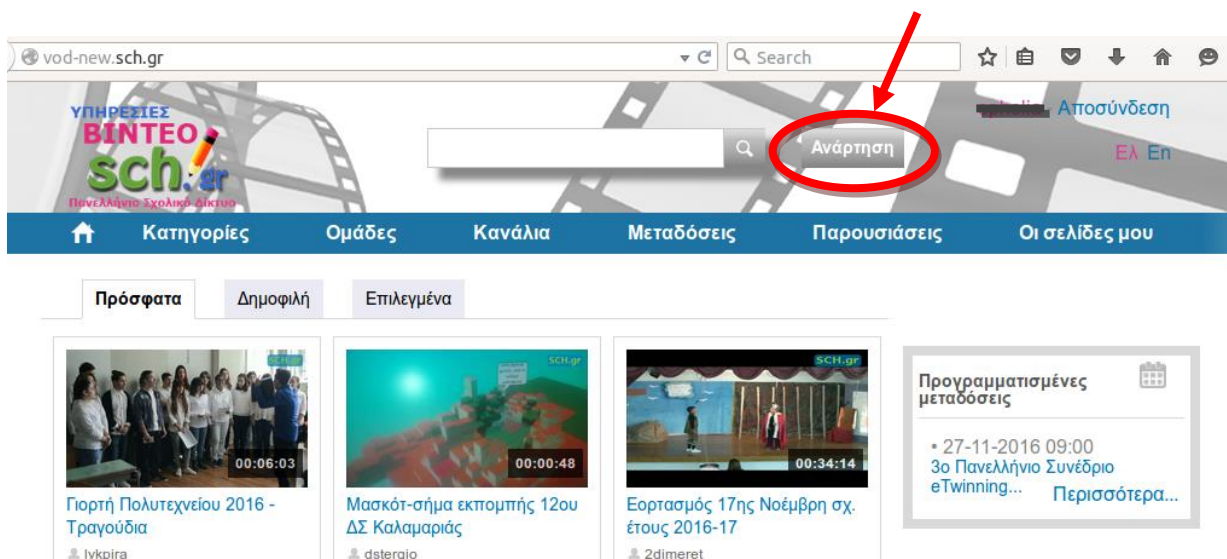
vod-new.sch.gr

Search

ΥΠΗΡΕΣΙΕΣ ΒΙΝΤΕΟ sch.gr Πανελλήνιο Σχολικό Δίκτυο

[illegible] Αποσύνδεση

Ανάρτηση

Ελ En

Κατηγορίες Ομάδες Κανάλια Μεταδόσεις Παρουσιάσεις Οι σελίδες μου

Πρόσφατα Δημοφιλή Επιλεγμένα

SCH.gr 00:06:03
Γιορτή Πολυτεχνείου 2016 - Τραγούδια
lykpira

SCH.gr 00:00:48
Μασκότ-σήμα εκπομπής 12ου ΔΣ Καλαμαριάς
dstergio

SCH.gr 00:34:14
Εορτασμός 17ης Νοέμβρη σχ. έτους 2016-17
2dimeret

Προγραμματισμένες μεταδόσεις

• 27-11-2016 09:00
3ο Πανελλήνιο Συνέδριο eTwinning...
Περισσότερα...